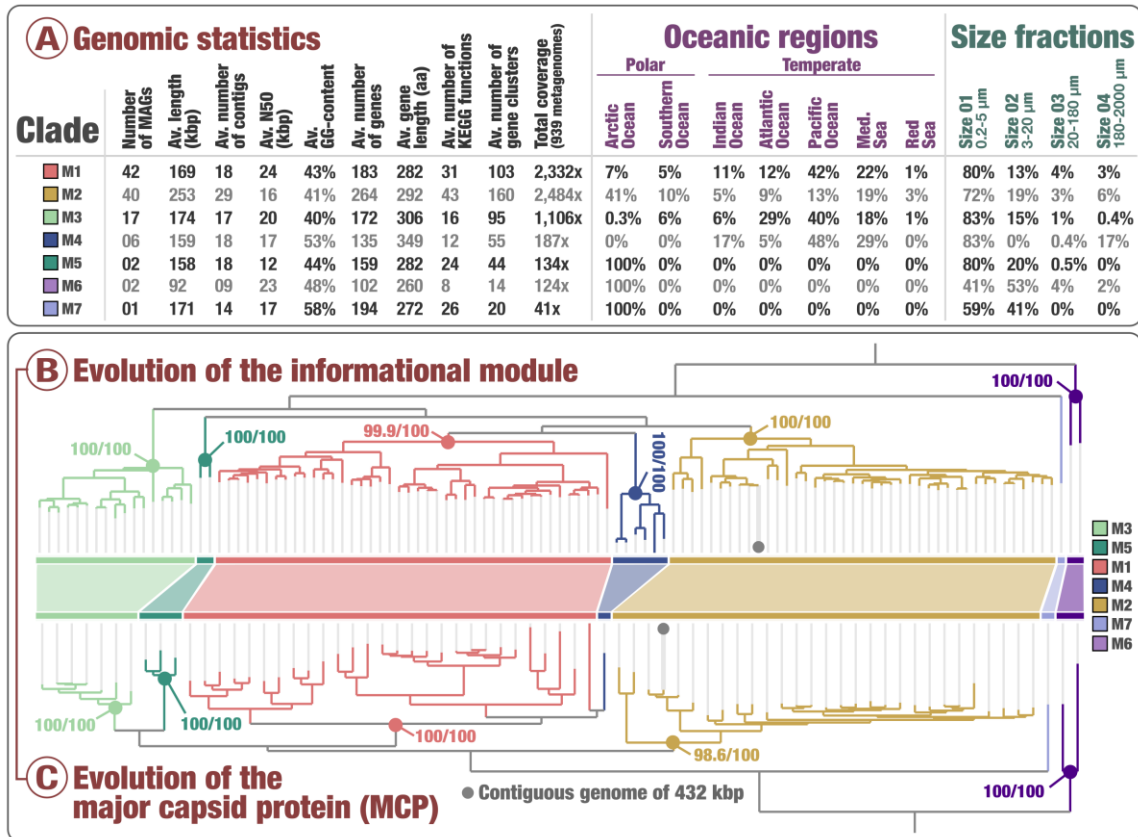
A Genomic statistics

Oceanic regions

Size fractions

| Clade | Number of MAGs | Av. length (kbp) | Av. number of contigs | Av. N50 (kbp) | Av. GC-content | Av. number of genes | Av. gene length (aa) | Av. number of KEGG functions | Av. number of gene clusters | Total coverage (939 metagenomes) | Polar: Arctic Ocean | Polar: Southern Ocean | Temperate: Indian Ocean | Temperate: Atlantic Ocean | Temperate: Pacific Ocean | Temperate: Med. Sea | Temperate: Red Sea | Size 01 0.2-5 µm | Size 02 3-20 µm | Size 03 20-180 µm | Size 04 180-2000 µm |
|---|---|---|---|---|---|---|---|---|---|---|---|---|---|---|---|---|---|---|---|---|---|
| M1 | 42 | 169 | 18 | 24 | 43% | 183 | 282 | 31 | 103 | 2,332x | 7% | 5% | 11% | 12% | 42% | 22% | 1% | 80% | 13% | 4% | 3% |
| M2 | 40 | 253 | 29 | 16 | 41% | 264 | 292 | 43 | 160 | 2,484x | 41% | 10% | 5% | 9% | 13% | 19% | 3% | 72% | 19% | 3% | 6% |
| M3 | 17 | 174 | 17 | 20 | 40% | 172 | 306 | 16 | 95 | 1,106x | 0.3% | 6% | 6% | 29% | 40% | 18% | 1% | 83% | 15% | 1% | 0.4% |
| M4 | 06 | 159 | 18 | 17 | 53% | 135 | 349 | 12 | 55 | 187x | 0% | 0% | 17% | 5% | 48% | 29% | 0% | 83% | 0% | 0.4% | 17% |
| M5 | 02 | 158 | 18 | 12 | 44% | 159 | 282 | 24 | 44 | 134x | 100% | 0% | 0% | 0% | 0% | 0% | 0% | 80% | 20% | 0.5% | 0% |
| M6 | 02 | 92 | 09 | 23 | 48% | 102 | 260 | 8 | 14 | 124x | 100% | 0% | 0% | 0% | 0% | 0% | 0% | 41% | 53% | 4% | 2% |
| M7 | 01 | 171 | 14 | 17 | 58% | 194 | 272 | 26 | 20 | 41x | 100% | 0% | 0% | 0% | 0% | 0% | 0% | 59% | 41% | 0% | 0% |

B Evolution of the informational module

100/100
100/100
99.9/100
100/100
100/100
100/100

M3
M5
M1
M4
M2
M7
M6

100/100
100/100
100/100
98.6/100
100/100

C Evolution of the major capsid protein (MCP)

Contiguous genome of 432 kbp